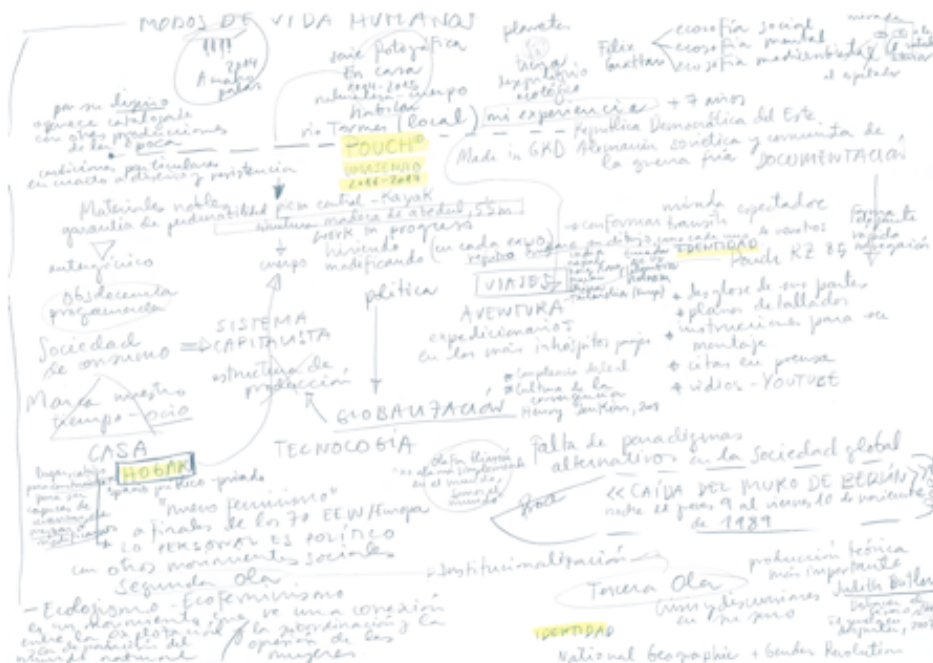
MODOS DE VIDA HUMANOS

!!!!
2014
A nadie
pedir

serie fotográfica
En casa
2011-2015
relación cuerpo
habitar
río Tormes (local)

planeta
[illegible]
triple
ecológico

Félix Guattari
ecosofía social
ecosofía mental
ecosofía medioambiental

mirada
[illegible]
el espectador

por su diseño
aparece catalogada con otras producciones de la época

mi experiencia + 7 años
República Democrática del Este
Made in GRD Alemania soviética y comunista de la guerra fría DOCUMENTACIÓN

POUCH®
DIMENSIONES
2011-2017

condiciones particulares en cuanto a diseño y resistencia

Materiales nobles
garantía de perdurabilidad
pieza central - kayak
estructura madera de abedul, 5,5m
WORK in progress
viviendo
modificando (en cada caso)

mirada espectador
→ conformar tránsito
→ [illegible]
IDENTIDAD
Poucher RZ 85

Forma te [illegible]
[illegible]

antagónico

obsolescencia programada

cuerpo

VIAJES
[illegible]

política

AVENTURA
expedicionarios
en los más inhóspitos parajes

+ desglose de sus partes
+ planos detallados
+ instrucciones para su montaje
+ citas en prensa
+ vídeos - YOUTUBE

Sociedad de consumo = SISTEMA CAPITALISTA
estructura de producción

Marca nuestro tiempo - ocio

# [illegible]
# cultura de la convergencia
Henry Jenkins, 2008

GLOBALIZACIÓN

CASA
HOGAR
espacio público - privado

TECNOLOGÍA

Olafur Eliasson
"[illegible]"

Falta de paradigmas alternativos en la sociedad global

<< CAÍDA DEL MURO DE BERLÍN >>
noche del jueves, 9 al viernes, 10 de noviembre de 1989

"nuevo feminismo"
a finales de los 70 EEUU/Europa
LO PERSONAL ES POLÍTICO
con otros movimientos sociales
Segunda Ola

Institucionalización

Tercera Ola
producción teórica más importante
Judith Butler
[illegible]

- Ecologismo - Ecofeminismo
la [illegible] que ve una conexión entre la explotación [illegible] del mundo natural
la subordinación y la opresión de las mujeres

IDENTIDAD
National Geographic + Gender Revolution